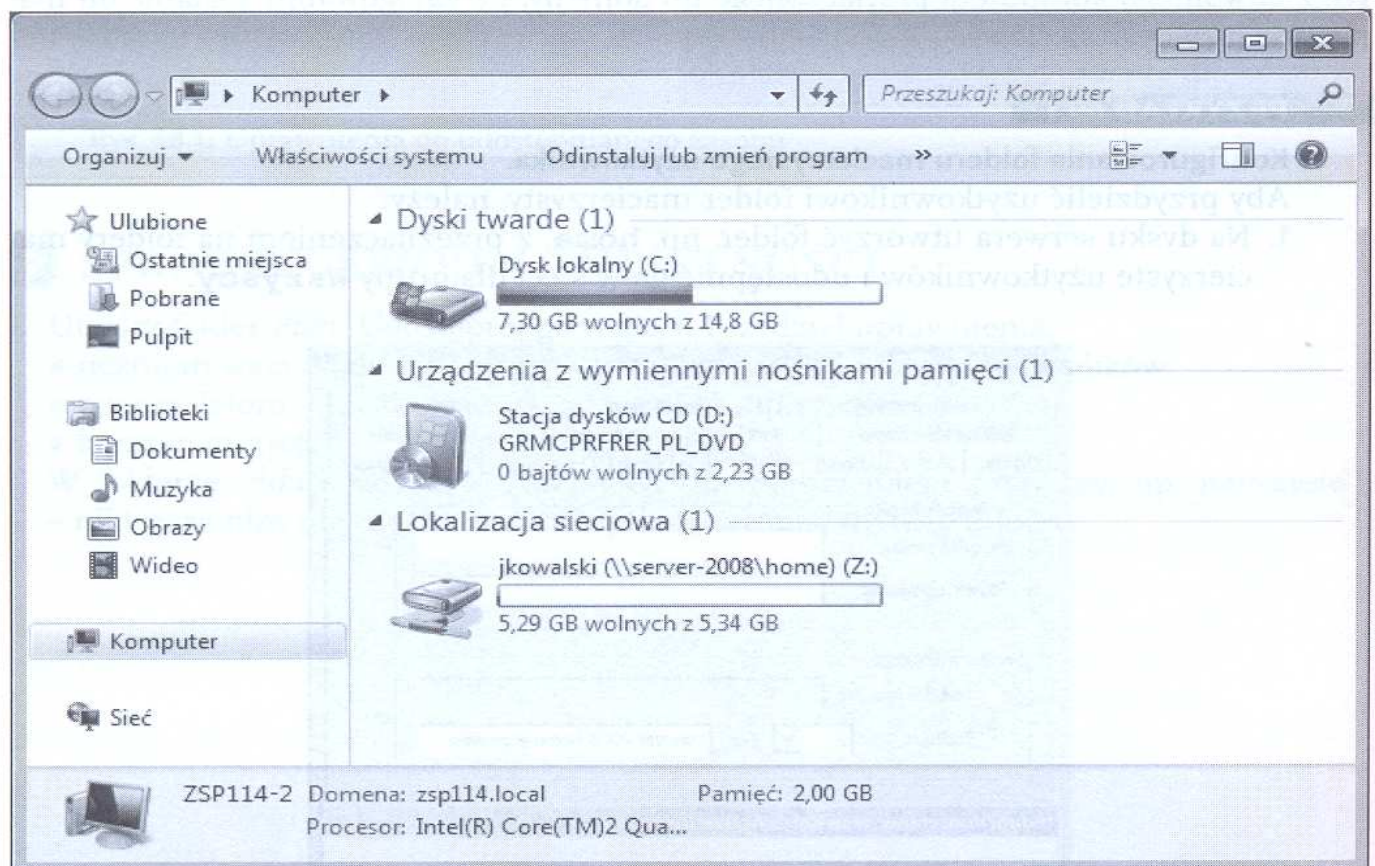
Komputer ▸

Przeszukaj: Komputer

Organizuj ▾ Właściwości systemu Odinstaluj lub zmień program »

Ulubione
Ostatnie miejsca
Pobrane
Pulpit

Biblioteki
Dokumenty
Muzyka
Obrazy
Wideo

Komputer

Sieć

Dyski twarde (1)

Dysk lokalny (C:)
7,30 GB wolnych z 14,8 GB

Urządzenia z wymiennymi nośnikami pamięci (1)

Stacja dysków CD (D:)
GRMCPRFRER_PL_DVD
0 bajtów wolnych z 2,23 GB

Lokalizacja sieciowa (1)

jkowalski (\\server-2008\home) (Z:)
5,29 GB wolnych z 5,34 GB

ZSP114-2 Domena: zsp114.local Pamięć: 2,00 GB
Procesor: Intel(R) Core(TM)2 Qua...